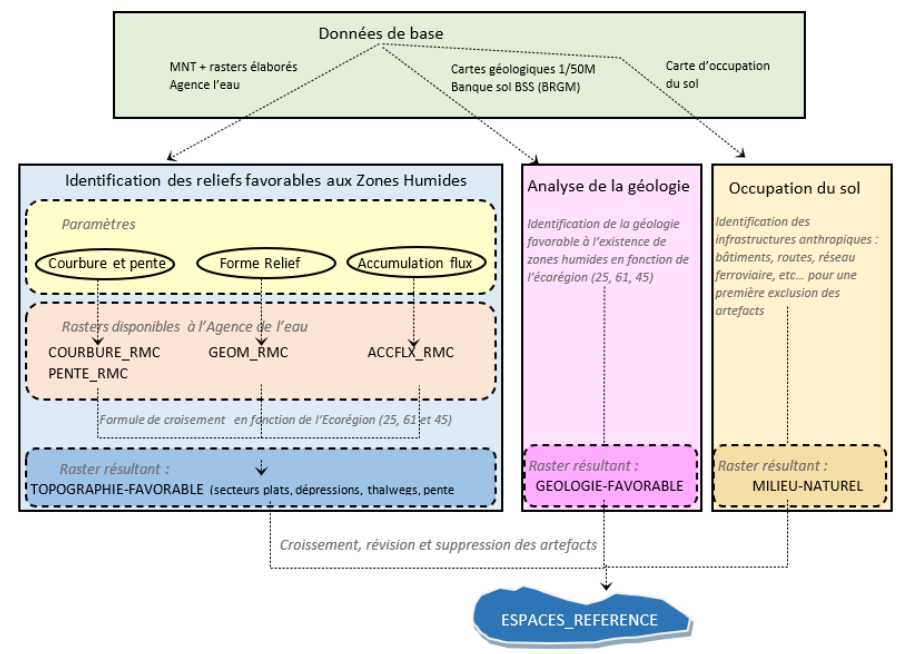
Données de base

MNT + rasters élaborés
Agence l'eau

Cartes géologiques 1/50M
Banque sol BSS (BRGM)

Carte d'occupation
du sol

Identification des reliefs favorables aux Zones Humides

Paramètres

Courbure et pente

Forme Relief

Accumulation flux

Rasters disponibles à l'Agence de l'eau

COURBURE_RMC
PENTE_RMC

GEOM_RMC

ACCFLX_RMC

Formule de croisement en fonction de l'Ecorégion (25, 61 et 45)

Raster résultant :

TOPOGRAPHIE-FAVORABLE (secteurs plats, dépressions, thalwegs, pente

Analyse de la géologie

Identification de la géologie favorable à l'existence de zones humides en fonction de l'écorégion (25, 61, 45)

Raster résultant :

GEOLOGIE-FAVORABLE

Occupation du sol

Identification des infrastructures anthropiques : bâtiments, routes, réseau ferroviaire, etc… pour une première exclusion des artefacts

Raster résultant :

MILIEU-NATUREL

Croissement, révision et suppression des artefacts

ESPACES_REFERENCE